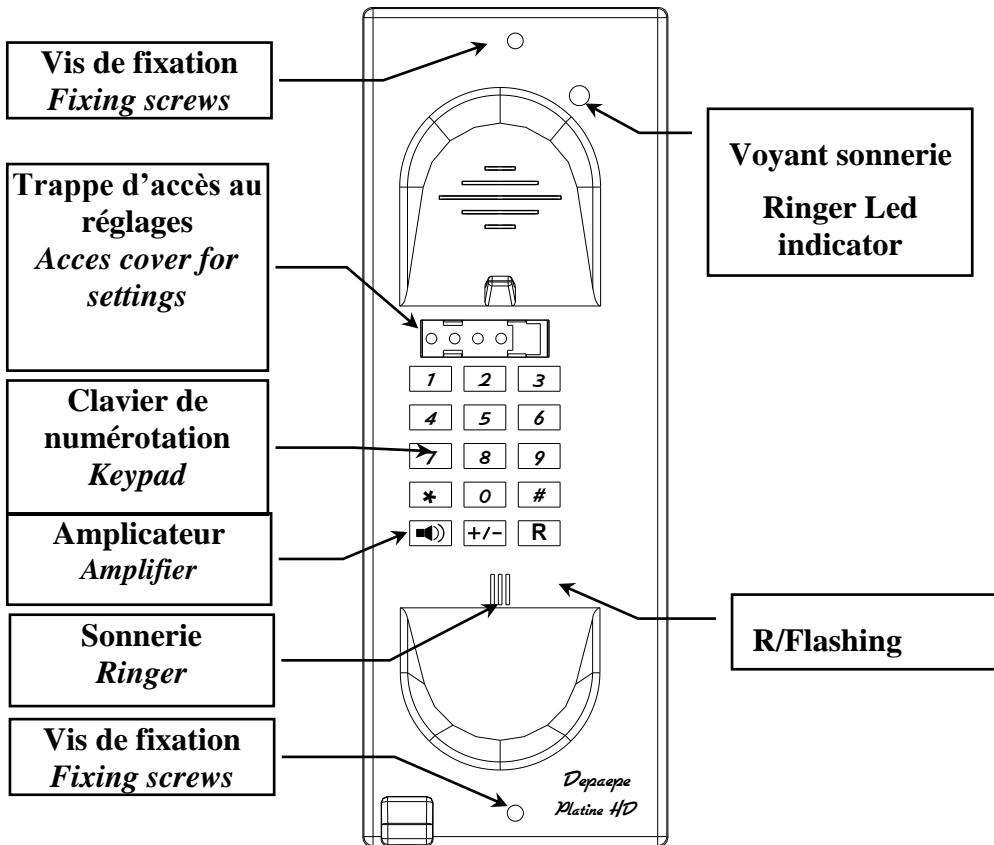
Vis de fixation
*Fixing screws*

Voyant sonnerie
Ringer Led indicator

Trappe d'accès au réglages
*Acces cover for settings*

1 2 3
4 5 6
7 8 9
* 0 #
+/- R

Clavier de numérotation
*Keypad*

Amplicateur
*Amplifier*

Sonnerie
*Ringer*

R/Flashing

Vis de fixation
*Fixing screws*

Depaepe
Platine HD